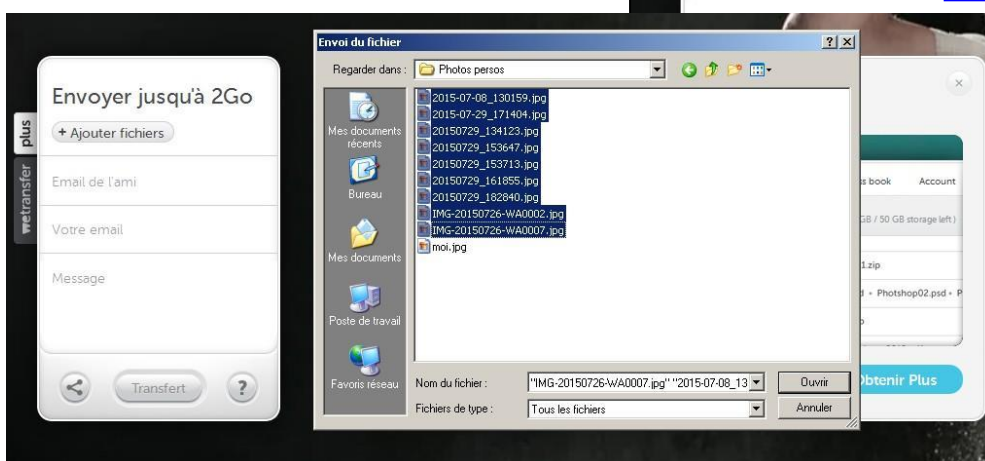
Envoyer jusqu'à 2Go

+ Ajouter fichiers

Email de l'ami

Votre email

Message

Transfert

?

plus

wetransfer

Envoi du fichier

?

X

Regarder dans : Photos persos

Mes documents récents

Bureau

Mes documents

Poste de travail

Favoris réseau

2015-07-08_130159.jpg
2015-07-29_171404.jpg
20150729_134123.jpg
20150729_153647.jpg
20150729_153713.jpg
20150729_161855.jpg
20150729_182840.jpg
IMG-20150726-WA0002.jpg
IMG-20150726-WA0007.jpg
moi.jpg

Nom du fichier : "IMG-20150726-WA0007.jpg" "2015-07-08_13

Ouvrir

Fichiers de type : Tous les fichiers

Annuler

×

s book

Account

GB / 50 GB storage left)

1.zip

d • Photshop02.psd • P

Obtenir Plus